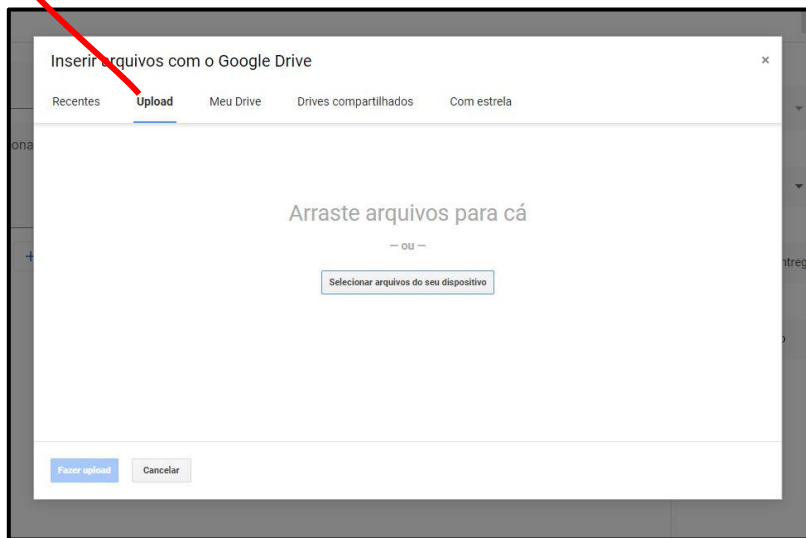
Inserir arquivos com o Google Drive

×

Recentes Upload Meu Drive Drives compartilhados Com estrela

ona

+

ntreg

o

Arraste arquivos para cá

— ou —

Selecionar arquivos do seu dispositivo

Fazer upload Cancelar